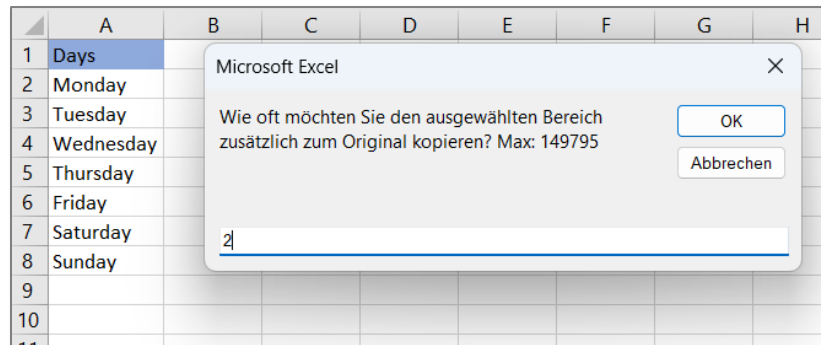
|  | A | B | C | D | E | F | G | H |
|---|---|---|---|---|---|---|---|---|
| 1 | Days | | | | | | | |
| 2 | Monday | | | | | | | |
| 3 | Tuesday | | | | | | | |
| 4 | Wednesday | | | | | | | |
| 5 | Thursday | | | | | | | |
| 6 | Friday | | | | | | | |
| 7 | Saturday | | | | | | | |
| 8 | Sunday | | | | | | | |
| 9 | | | | | | | | |
| 10 | | | | | | | | |

Microsoft Excel

Wie oft möchten Sie den ausgewählten Bereich zusätzlich zum Original kopieren? Max: 149795

OK

Abbrechen

2